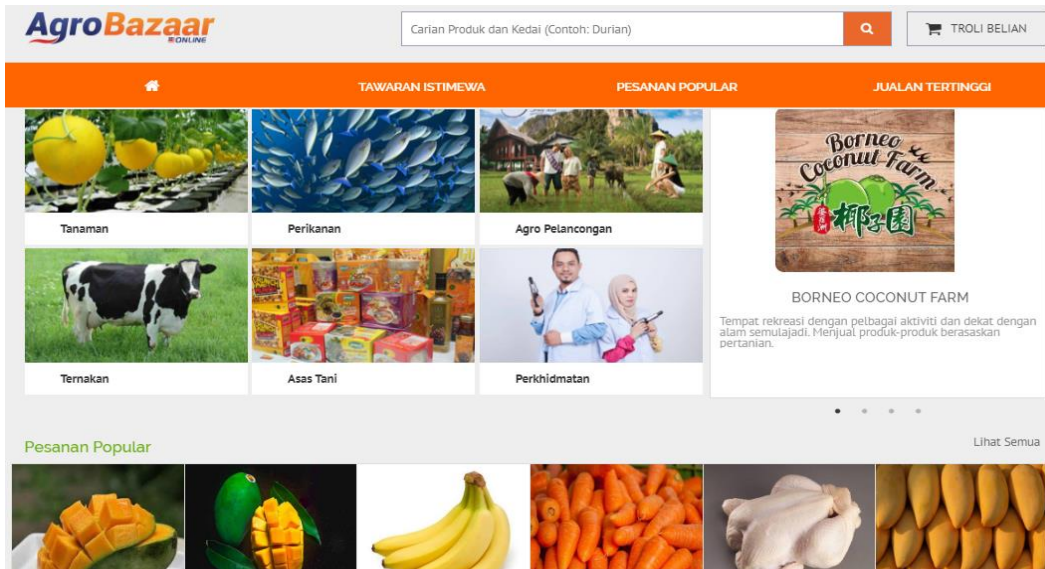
AgroBazaar ONLINE

Carian Produk dan Kedai (Contoh: Durian)

TROLI BELIAN

TAWARAN ISTIMEWA

PESANAN POPULAR

JUALAN TERTINGGI

Tanaman

Perikanan

Agro Pelancongan

Borneo Coconut Farm 椰子園

BORNEO COCONUT FARM

Tempat rekreasi dengan pelbagai aktiviti dan dekat dengan alam semulajadi. Menjual produk-produk berasaskan pertanian.

Ternakan

Asas Tani

Perkhidmatan

Pesanan Popular

Lihat Semua